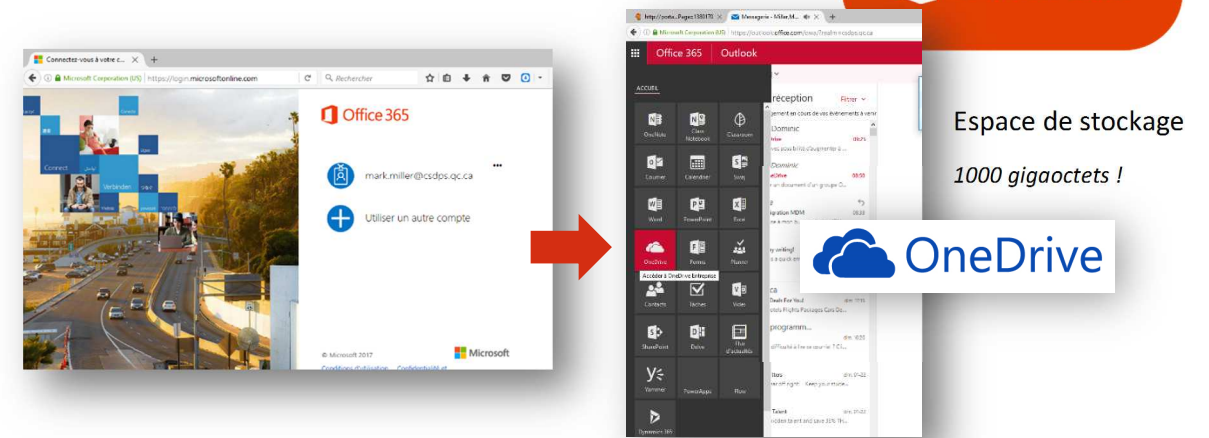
Connectez-vous à votre c...
Microsoft Corporation (US) | https://login.microsoftonline.com
Rechercher
Connect
Verbinden
Office 365
mark.miller@csdps.qc.ca
Utiliser un autre compte
© Microsoft 2017
Conditions d'utilisation
Confidentialité et
Microsoft

http://portail...Pages/188170
Messagerie - Miller, M...
Microsoft Corporation (US) | https://outlook.office.com/owa/?realm=csdps.qc.ca
Office 365
Outlook
ACCUEIL
OneNote
Class Notebook
Classroom
Courrier
Calendrier
Sway
Word
PowerPoint
Excel
OneDrive
Forms
Planner
Accéder à OneDrive Entreprise
Contacts
Tâches
Vidéo
SharePoint
Delve
Flux d'actualités
Yammer
PowerApps
Flow
Dynamics 365
réception
Filtrer
Dominic
Dominic
OneDrive
ration MDM
programm...
Talent

Espace de stockage
1000 gigaoctets !
OneDrive